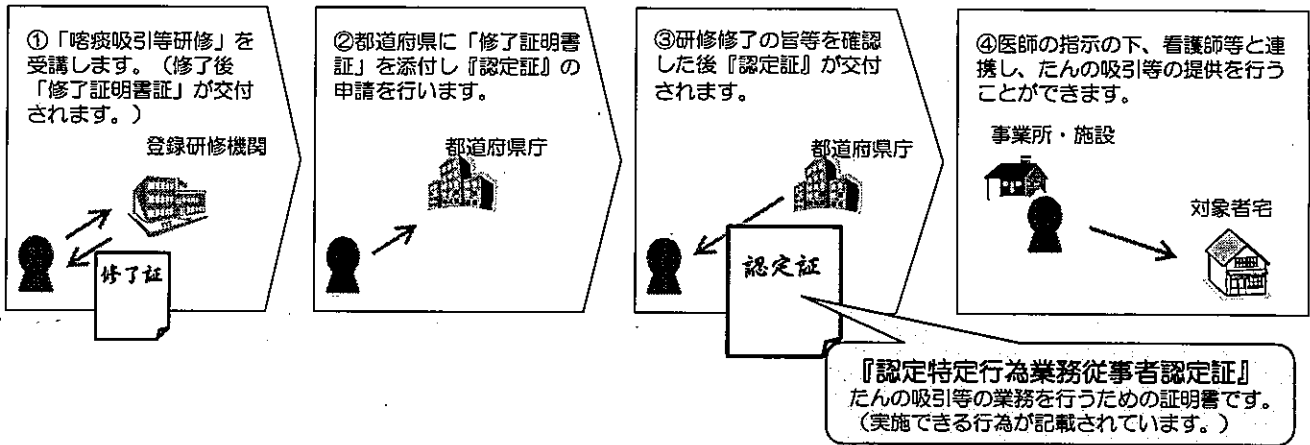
①「喀痰吸引等研修」を受講します。（修了後「修了証明書証」が交付されます。）

登録研修機関

修了証

②都道府県に「修了証明書証」を添付し『認定証』の申請を行います。

都道府県庁

③研修修了の旨等を確認した後『認定証』が交付されます。

都道府県庁

認定証

④医師の指示の下、看護師等と連携し、たんの吸引等の提供を行うことができます。

事業所・施設

対象者宅

『認定特定行為業務従事者認定証』
たんの吸引等の業務を行うための証明書です。
（実施できる行為が記載されています。）